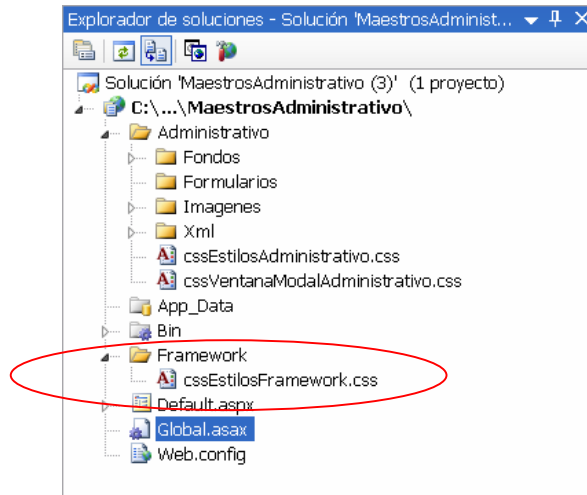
Explorador de soluciones - Solución 'MaestrosAdminist...

Solución 'MaestrosAdministrativo (3)' (1 proyecto)
C:\...\MaestrosAdministrativo\
Administrativo
Fondos
Formularios
Imagenes
Xml
cssEstilosAdministrativo.css
cssVentanaModalAdministrativo.css
App_Data
Bin
Framework
cssEstilosFramework.css
Default.aspx
Global.asax
Web.config